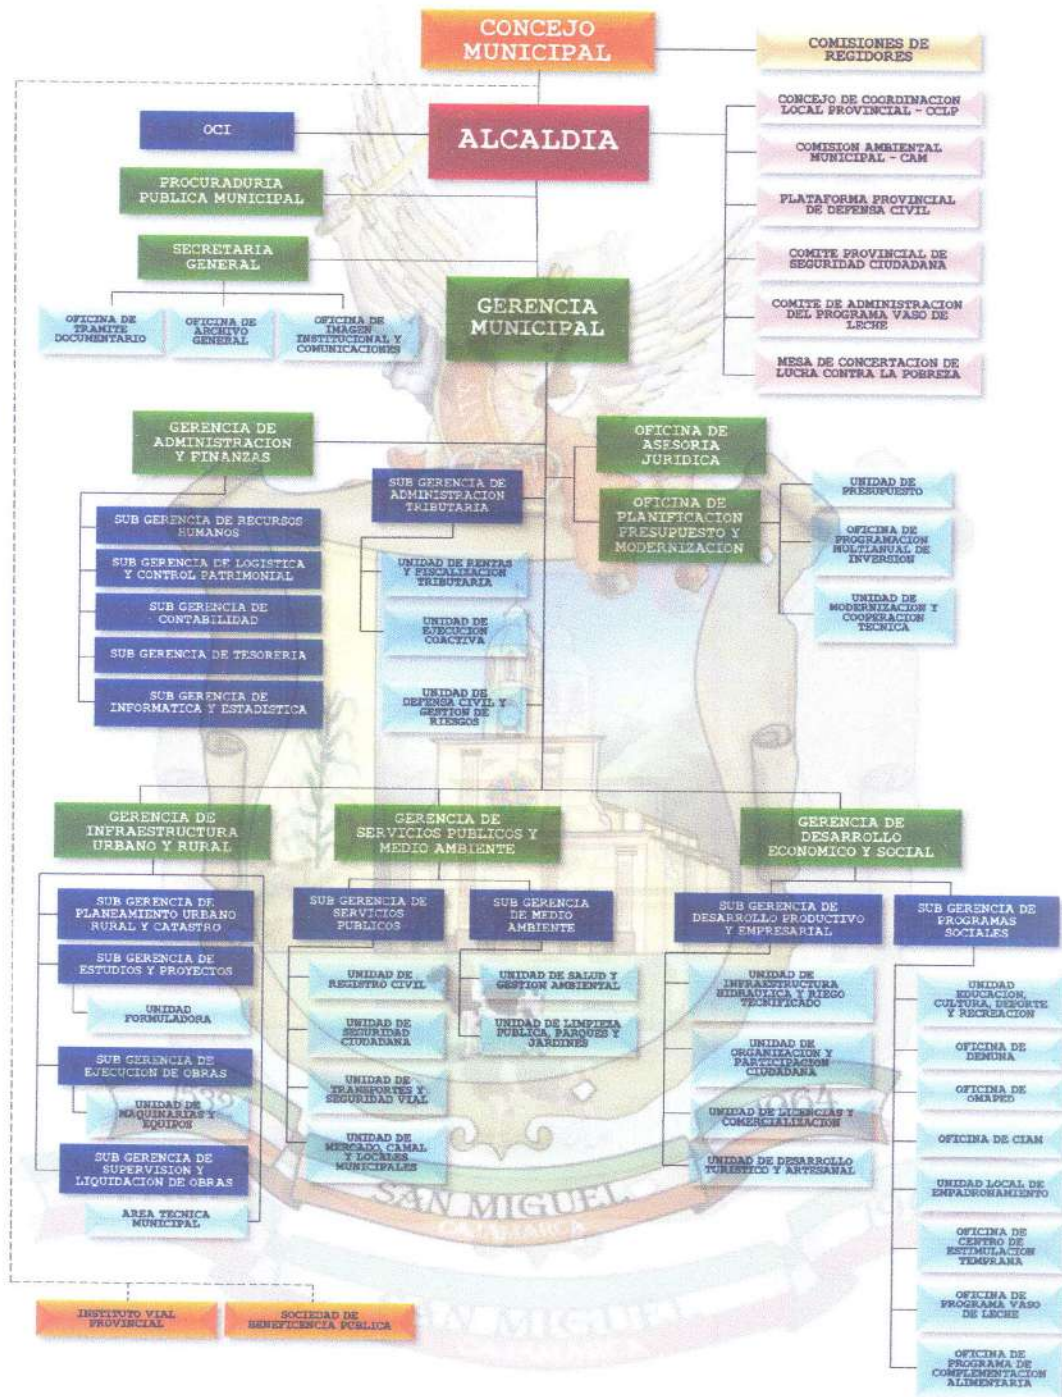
CONCEJO MUNICIPAL

COMISIONES DE REGIDORES

OCI

ALCALDIA

CONCEJO DE COORDINACION LOCAL PROVINCIAL - CCLP

COMISION AMBIENTAL MUNICIPAL - CAM

PLATAFORMA PROVINCIAL DE DEFENSA CIVIL

COMITE PROVINCIAL DE SEGURIDAD CIUDADANA

COMITE DE ADMINISTRACION DEL PROGRAMA VASO DE LECHE

MESA DE CONCERTACION DE LUCHA CONTRA LA POBREZA

PROCURADURIA PUBLICA MUNICIPAL

SECRETARIA GENERAL

OFICINA DE TRAMITE DOCUMENTARIO

OFICINA DE ARCHIVO GENERAL

OFICINA DE IMAGEN INSTITUCIONAL Y COMUNICACIONES

GERENCIA MUNICIPAL

GERENCIA DE ADMINISTRACION Y FINANZAS

SUB GERENCIA DE RECURSOS HUMANOS

SUB GERENCIA DE LOGISTICA Y CONTROL PATRIMONIAL

SUB GERENCIA DE CONTABILIDAD

SUB GERENCIA DE TESORERIA

SUB GERENCIA DE INFORMATICA Y ESTADISTICA

SUB GERENCIA DE ADMINISTRACION TRIBUTARIA

UNIDAD DE RENTAS Y FISCALIZACION TRIBUTARIA

UNIDAD DE EJECUCION COACTIVA

UNIDAD DE DEFENSA CIVIL Y GESTION DE RIESGOS

OFICINA DE ASESORIA JURIDICA

OFICINA DE PLANIFICACION PRESUPUESTO Y MODERNIZACION

UNIDAD DE PRESUPUESTO

OFICINA DE PROGRAMACION MULTIANUAL DE INVERSION

UNIDAD DE MODERNIZACION Y COOPERACION TECNICA

GERENCIA DE INFRAESTRUCTURA URBANO Y RURAL

SUB GERENCIA DE PLANEAMIENTO URBANO RURAL Y CATASTRO

SUB GERENCIA DE ESTUDIOS Y PROYECTOS

UNIDAD FORMULADORA

SUB GERENCIA DE EJECUCION DE OBRAS

UNIDAD DE MAQUINARIAS Y EQUIPOS

SUB GERENCIA DE SUPERVISION Y LIQUIDACION DE OBRAS

AREA TECNICA MUNICIPAL

GERENCIA DE SERVICIOS PUBLICOS Y MEDIO AMBIENTE

SUB GERENCIA DE SERVICIOS PUBLICOS

SUB GERENCIA DE MEDIO AMBIENTE

UNIDAD DE REGISTRO CIVIL

UNIDAD DE SEGURIDAD CIUDADANA

UNIDAD DE TRANSPORTES Y SEGURIDAD VIAL

UNIDAD DE MERCADO, CAMAL Y LOCALES MUNICIPALES

UNIDAD DE SALUD Y GESTION AMBIENTAL

UNIDAD DE LIMPIEZA PUBLICA, PARQUES Y JARDINES

GERENCIA DE DESARROLLO ECONOMICO Y SOCIAL

SUB GERENCIA DE DESARROLLO PRODUCTIVO Y EMPRESARIAL

UNIDAD DE INFRAESTRUCTURA HIDRAULICA Y RIEGO TECNIFICADO

UNIDAD DE ORGANIZACION Y PARTICIPACION CIUDADANA

UNIDAD DE LICENCIAS Y COMERCIALIZACION

UNIDAD DE DESARROLLO TURISTICO Y ARTESANAL

SUB GERENCIA DE PROGRAMAS SOCIALES

UNIDAD EDUCACION, CULTURA, DEPORTE Y RECREACION

OFICINA DE DEMUNA

OFICINA DE OMAPED

OFICINA DE CIAM

UNIDAD LOCAL DE EMPADRONAMIENTO

OFICINA DE CENTRO DE ESTIMULACION TEMPRANA

OFICINA DE PROGRAMA VASO DE LECHE

OFICINA DE PROGRAMA DE COMPLEMENTACION ALIMENTARIA

INSTITUTO VIAL PROVINCIAL

SOCIEDAD DE BENEFICENCIA PUBLICA

SAN MIGUEL
CAJAMARCA
1964